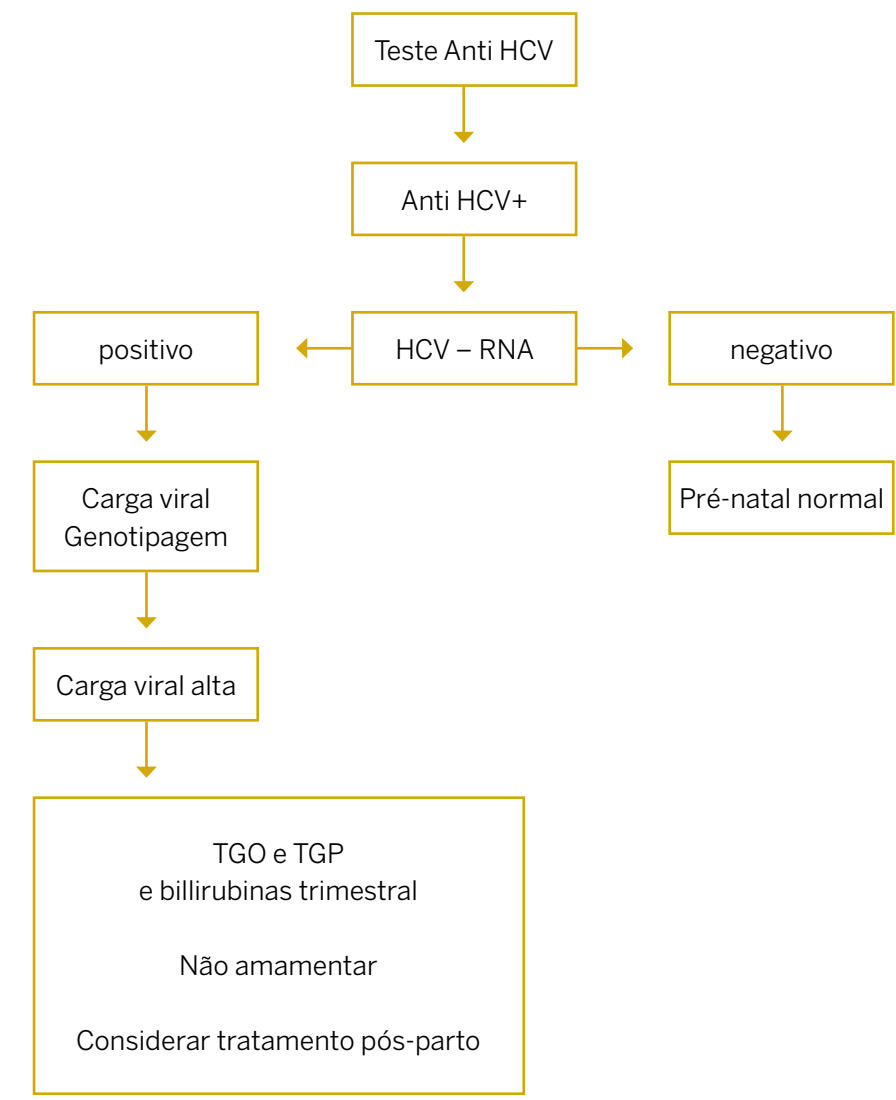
Teste Anti HCV

Anti HCV+

positivo

HCV – RNA

negativo

Carga viral
Genotipagem

Pré-natal normal

Carga viral alta

TGO e TGP
e billirubinas trimestral

Não amamentar

Considerar tratamento pós-parto